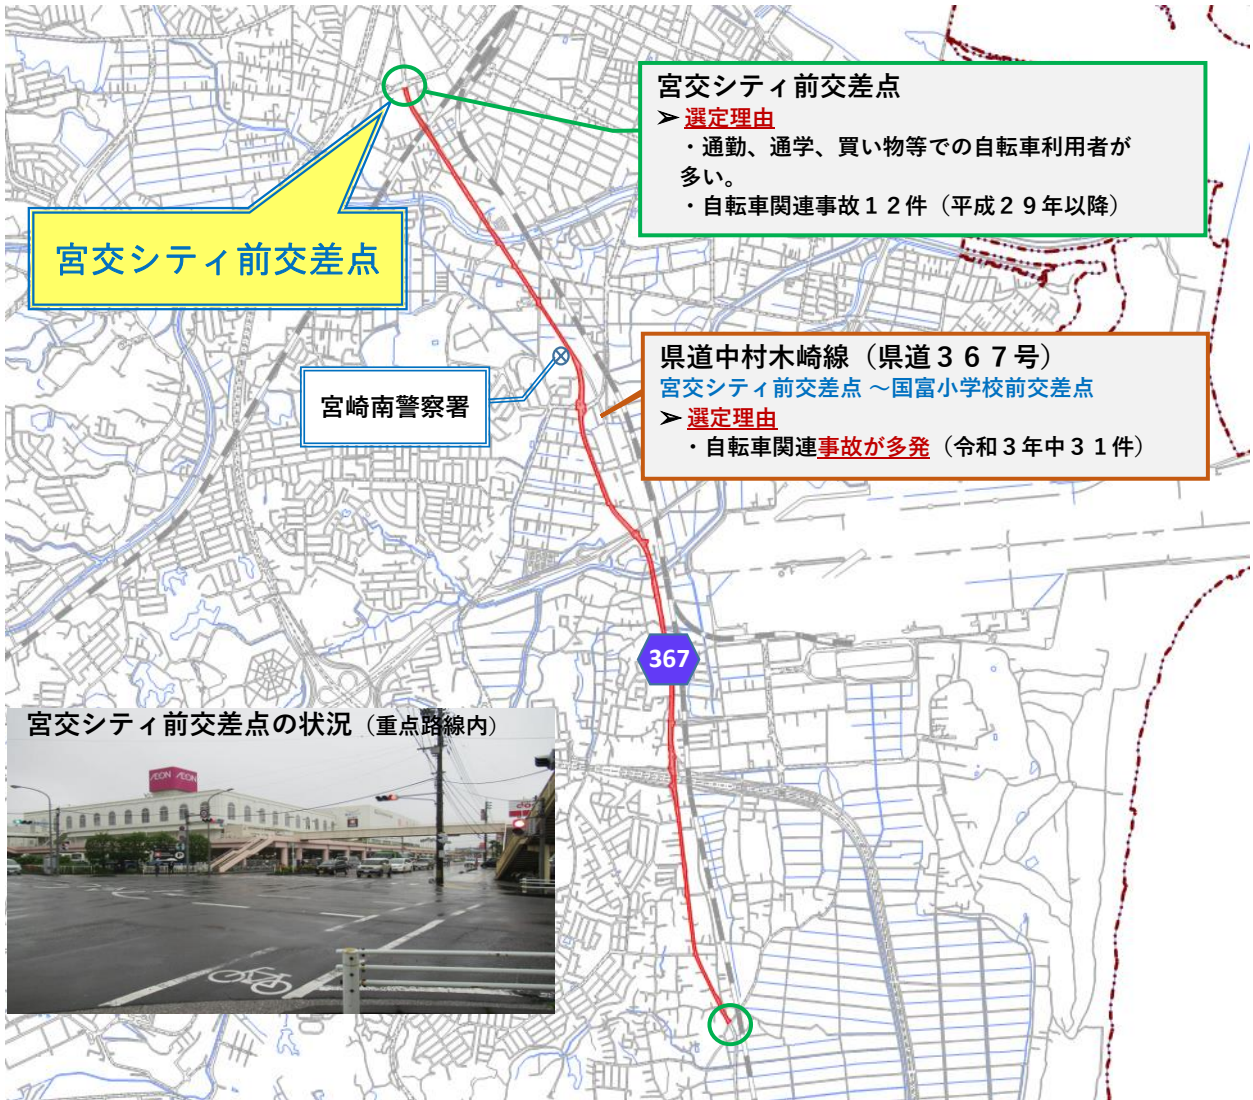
宮交シティ前交差点
➢ 選定理由
・通勤、通学、買い物等での自転車利用者が多い。
・自転車関連事故１２件（平成２９年以降）

宮交シティ前交差点

県道中村木崎線（県道３６７号）
宮交シティ前交差点 ～国富小学校前交差点
➢ 選定理由
・自転車関連事故が多発（令和３年中３１件）

宮崎南警察署

367

宮交シティ前交差点の状況（重点路線内）

AEON AEON